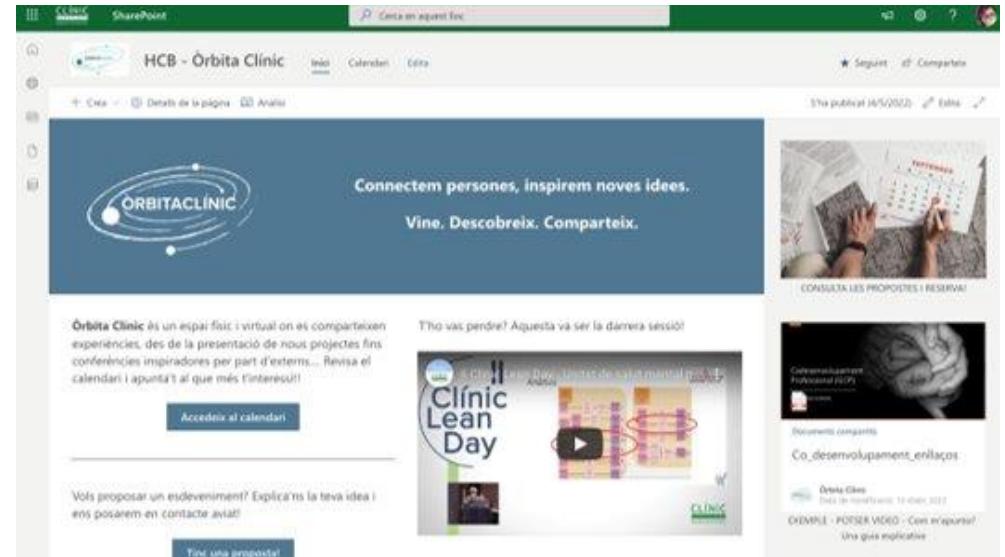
CLÍNIC SharePoint

Cerca en aquest lloc

HCB - Òrbita Clínic

Inici Calendari Edita

★ Seguint Comparteix

+ Crea Detalls de la pàgina Anàlisi

S'ha publicat (4/5/2022) Edita

ÒRBITACLÍNIC

Connectem persones, inspirem noves idees.

Vine. Descobreix. Comparteix.

CONSULTA LES PROPOSTES I RESERVA!

Òrbita Clínic és un espai físic i virtual on es comparteixen experiències, des de la presentació de nous projectes fins conferències inspiradores per part d'externs... Revisa el calendari i apunta't al que més t'interessi!!

Accedeix al calendari

Vols proposar un esdeveniment? Explica'ns la teva idea i ens posarem en contacte aviat!

Tinc una proposta!

T'ho vas perdre? Aquesta va ser la darrera sessió!

Clínic Lean Day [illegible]

Clínic Lean Day

CLÍNIC

Codesenvolupament Professional (CP)

Documents compartits

Co_desenvolupament_enllaços

Òrbita Clínic
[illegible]

EXEMPLE - POTSER VIDEO - Com m'apunto? Una guia explicativa